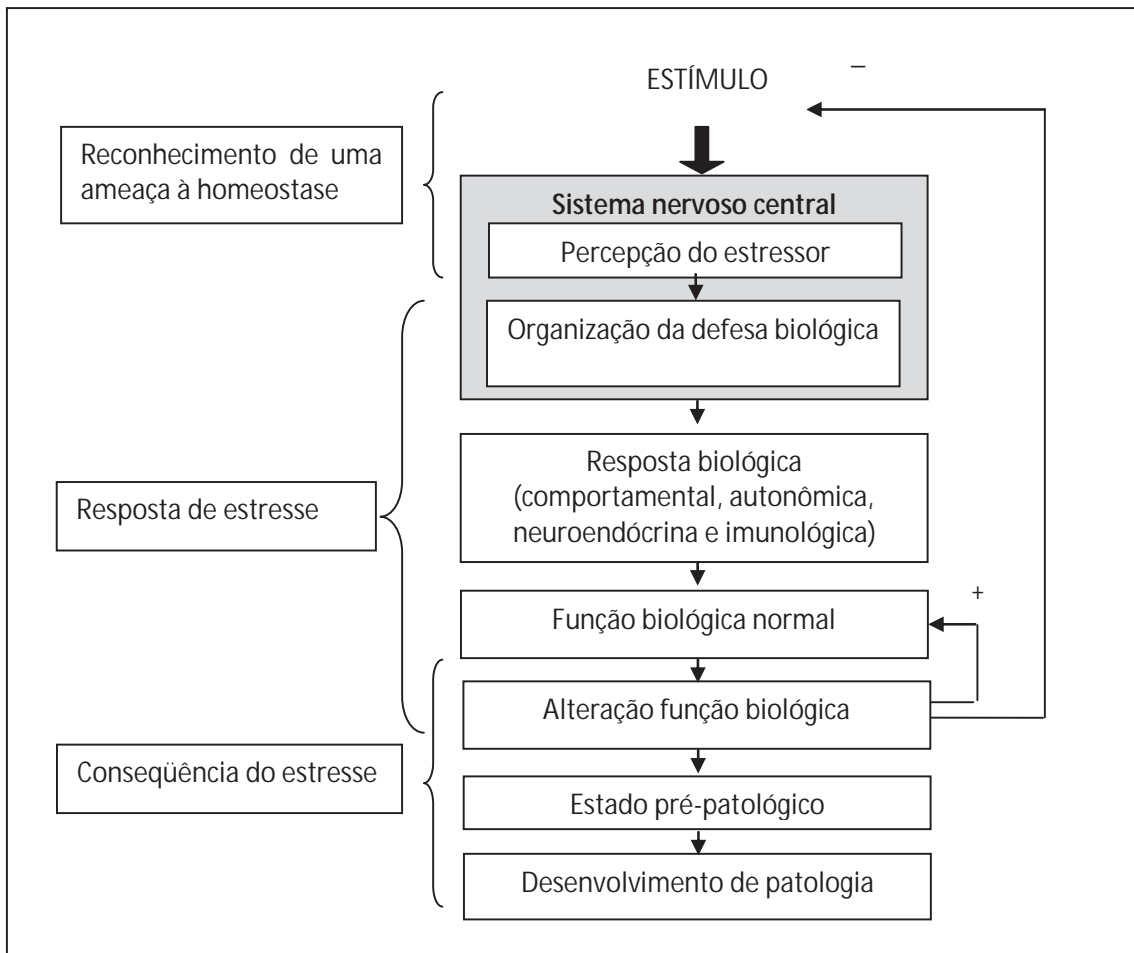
ESTÍMULO

–

Reconhecimento de uma ameaça à homeostase

Sistema nervoso central

Percepção do estressor

Organização da defesa biológica

Resposta de estresse

Resposta biológica (comportamental, autonômica, neuroendócrina e imunológica)

Função biológica normal

+

Alteração função biológica

Conseqüência do estresse

Estado pré-patológico

Desenvolvimento de patologia